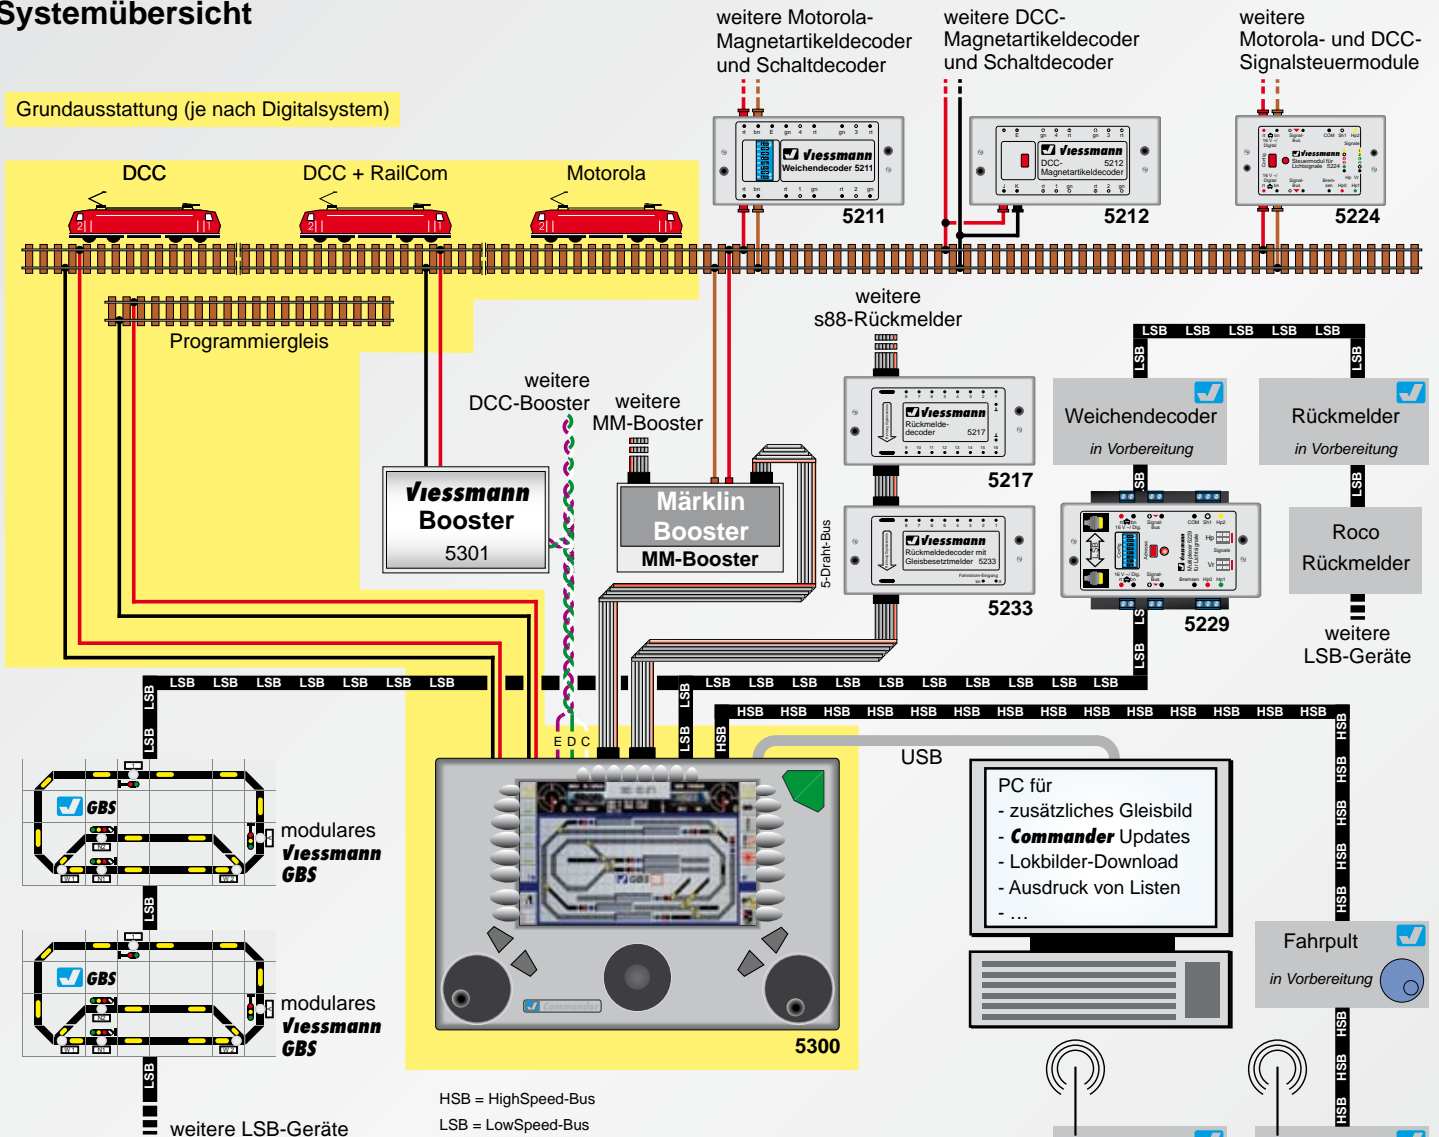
Systemübersicht

Grundausstattung (je nach Digitalsystem)

DCC

DCC + RailCom

Motorola

Programmiergleis

weitere Motorola-Magnetartikeldecoder und Schaltdecoder

weitere DCC-Magnetartikeldecoder und Schaltdecoder

weitere Motorola- und DCC-Signalsteuermodule

Viessmann Weichendecoder 5211

5211

Viessmann DCC-Magnetartikeldecoder 5212

5212

Viessmann Steuermodul für Lichtsignale 5224

5224

weitere s88-Rückmelder

Viessmann Rückmeldedecoder 5217

5217

Viessmann Rückmeldedecoder mit Gleisbesetztmelder 5233

5233

5229

LSB LSB LSB LSB LSB

LSB

LSB

Weichendecoder

in Vorbereitung

Rückmelder

in Vorbereitung

LSB

Roco Rückmelder

weitere LSB-Geräte

weitere DCC-Booster

weitere MM-Booster

Viessmann Booster 5301

Märklin Booster

MM-Booster

5-Draht-Bus

LSB LSB LSB LSB LSB LSB LSB

LSB LSB LSB LSB LSB LSB LSB LSB LSB LSB

LSB

HSB HSB HSB HSB HSB HSB HSB HSB HSB HSB HSB HSB HSB HSB

HSB

E D C

USB

LSB

LSB

GBS

modulares Viessmann GBS

LSB

GBS

modulares Viessmann GBS

LSB

weitere LSB-Geräte

5300

PC für
- zusätzliches Gleisbild
- Commander Updates
- Lokbilder-Download
- Ausdruck von Listen
- …

HSB HSB HSB HSB HSB

Fahrpult

in Vorbereitung

HSB HSB HSB

HSB = HighSpeed-Bus
LSB = LowSpeed-Bus